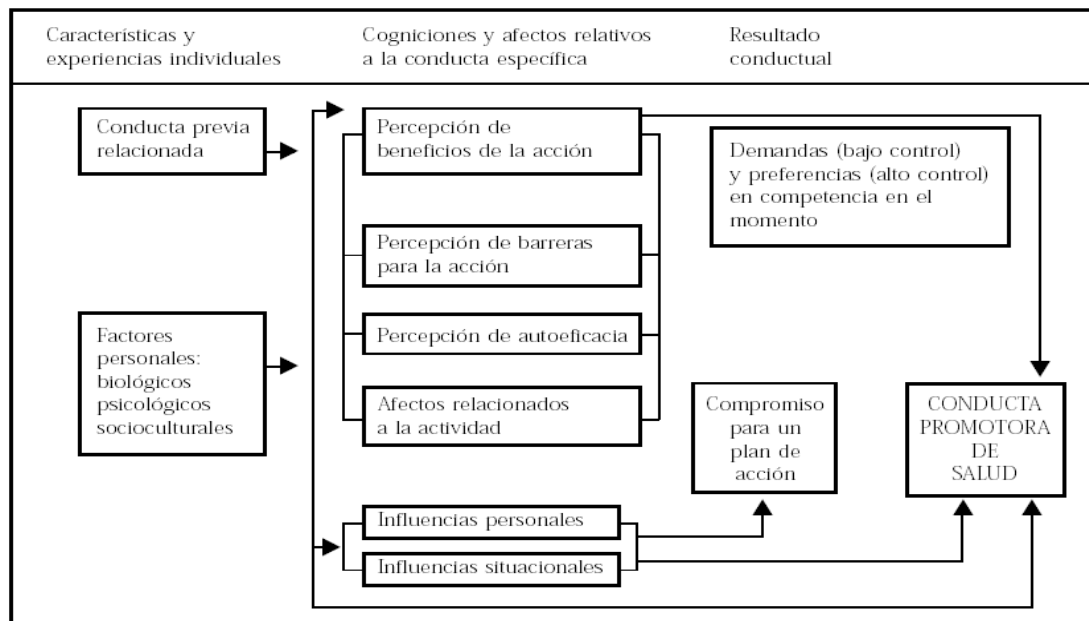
Características y experiencias individuales

Cogniciones y afectos relativos a la conducta específica

Resultado conductual

Conducta previa relacionada

Factores personales: biológicos psicológicos socioculturales

Percepción de beneficios de la acción

Percepción de barreras para la acción

Percepción de autoeficacia

Afectos relacionados a la actividad

Influencias personales

Influencias situacionales

Demandas (bajo control) y preferencias (alto control) en competencia en el momento

Compromiso para un plan de acción

CONDUCTA PROMOTORA DE SALUD